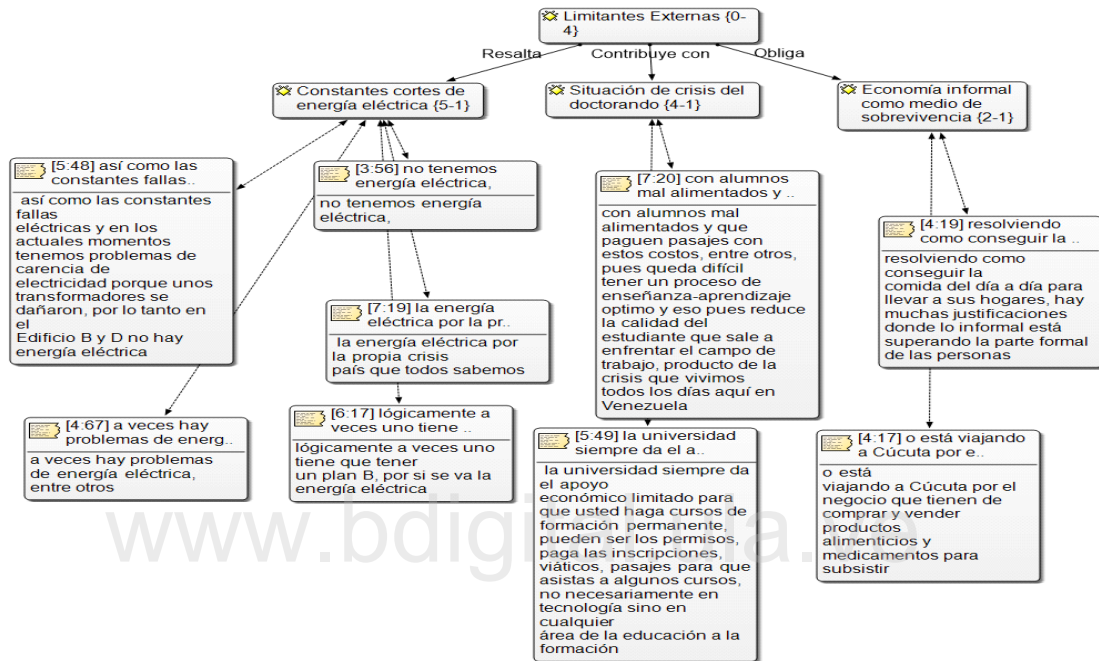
Limitantes Externas {0-4}

Resalta
Contribuye con
Obliga

Constantes cortes de energía eléctrica {5-1}

Situación de crisis del doctorando {4-1}

Economía informal como medio de sobrevivencia {2-1}

[5:48] así como las constantes fallas..

así como las constantes fallas eléctricas y en los actuales momentos tenemos problemas de carencia de electricidad porque unos transformadores se dañaron, por lo tanto en el Edificio B y D no hay energía eléctrica

[3:56] no tenemos energía eléctrica,

no tenemos energía eléctrica,

[7:20] con alumnos mal alimentados y ..

con alumnos mal alimentados y que paguen pasajes con estos costos, entre otros, pues queda difícil tener un proceso de enseñanza-aprendizaje optimo y eso pues reduce la calidad del estudiante que sale a enfrentar el campo de trabajo, producto de la crisis que vivimos todos los días aquí en Venezuela

[4:19] resolviendo como conseguir la ..

resolviendo como conseguir la comida del día a día para llevar a sus hogares, hay muchas justificaciones donde lo informal está superando la parte formal de las personas

[7:19] la energía eléctrica por la pr..

la energía eléctrica por la propia crisis país que todos sabemos

[4:67] a veces hay problemas de energ..

a veces hay problemas de energía eléctrica, entre otros

[6:17] lógicamente a veces uno tiene ..

lógicamente a veces uno tiene que tener un plan B, por si se va la energía eléctrica

[5:49] la universidad siempre da el a..

la universidad siempre da el apoyo económico limitado para que usted haga cursos de formación permanente, pueden ser los permisos, paga las inscripciones, viáticos, pasajes para que asistas a algunos cursos, no necesariamente en tecnología sino en cualquier área de la educación a la formación

[4:17] o está viajando a Cúcuta por e..

o está viajando a Cúcuta por el negocio que tienen de comprar y vender productos alimenticios y medicamentos para subsistir

www.bdigi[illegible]a.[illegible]